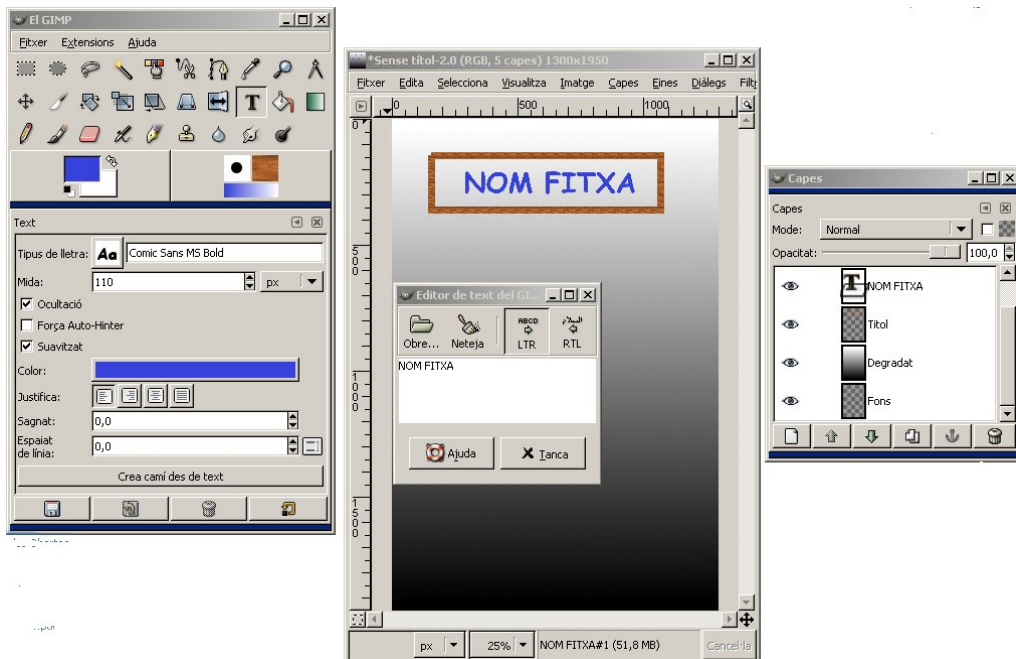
El GIMP

Fitxer Extensions Ajuda

Text

Tipus de lletra: Aa Comic Sans MS Bold

Mida: 110 px

Ocultació

Força Auto-Hinter

Suavitzat

Color:

Justifica:

Sagnat: 0,0

Espaiat de línia: 0,0

Crea camí des de text

*Sense títol-2.0 (RGB, 5 capes) 1300x1950

Fitxer Edita Selecciona Visualitza Imatge Capes Eines Diàlegs Filt

0 500 1000

NOM FITXA

Editor de text del GI...

Obre... Neteja LTR RTL

NOM FITXA

Ajuda Tanca

px 25% NOM FITXA#1 (51,8 MB) Cancel·la

Capes

Capes

Mode: Normal

Opacitat: 100,0

NOM FITXA

Titol

Degradat

Fons